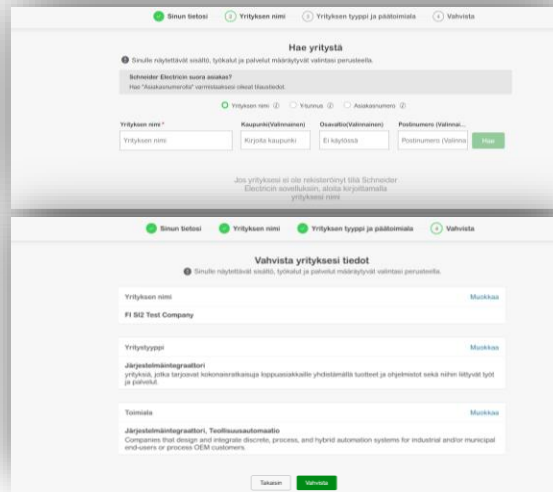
Sinun tietosi ② Yrityksen nimi ③ Yrityksen tyyppi ja päätoimiala ④ Vahvista

Hae yritystä

Sinulle näytettävät sisältö, työkalut ja palvelut määräytyvät valintasi perusteella.

Schneider Electricin suora asiakas?
Hae "Asiakasnumerolla" varmistaaksesi oikeat tilaustiedot.

Yrityksen nimi ⓘ Y-tunnus ⓘ Asiakasnumero ⓘ

| Yrityksen nimi * | Kaupunki(Valinnainen) | Osavaltio(Valinnainen) | Postinumero (Valinnai... | |
|---|---|---|---|---|
| Yrityksen nimi | Kirjoita kaupunki | Ei käytössä | Postinumero (Valinna | Hae |

Jos yrityksesi ei ole rekisteröitynyt tilä Schneider Electricin sovelluksiin, aloita kirjoittamalla yrityksesi nimi

Sinun tietosi Yrityksen nimi Yrityksen tyyppi ja päätoimiala ④ Vahvista

Vahvista yrityksesi tiedot

Sinulle näytettävät sisältö, työkalut ja palvelut määräytyvät valintasi perusteella.

Yrityksen nimi Muokkaa

FI SI2 Test Company

Yritystyyppi Muokkaa

Järjestelmäintegraattori
yrityksiä, jotka tarjoavat kokonaisratkaisuja loppuasiakkaille yhdistämällä tuotteet ja ohjelmistot sekä niihin liittyvät työt ja palvelut.

Toimiala Muokkaa

Järjestelmäintegraattori, Teollisuusautomaatio
Companies that design and integrate discrete, process, and hybrid automation systems for industrial and/or municipal end-users or process OEM customers.

Takaisin Vahvista